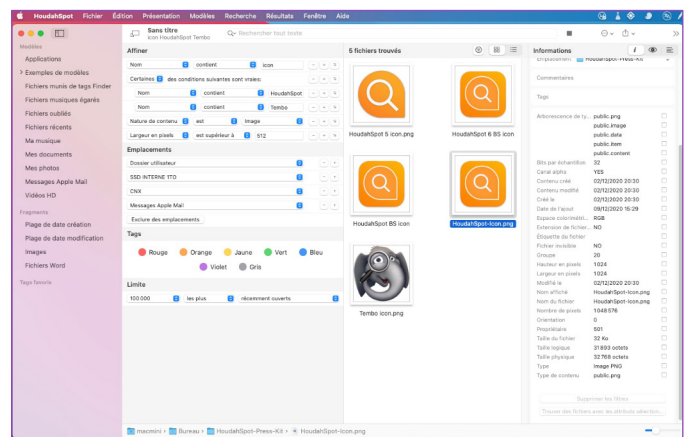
HoudahSpot Fichier Édition Présentation Modèles Recherche Résultats Fenêtre Aide

Sans titre
Icon HoudahSpot Tembo

Rechercher tout texte

Modèles
Applications
> Exemples de modèles
Fichiers munis de tags Finder
Fichiers musiques égarés
Fichiers oubliés
Fichiers récents
Ma musique
Mes documents
Mes photos
Messages Apple Mail
Vidéos HD

Fragments
Plage de date création
Plage de date modification
Images
Fichiers Word

Tags favoris

Affiner
Nom | contient | icon
Certaines des conditions suivantes sont vraies:
Nom | contient | HoudahSpot
Nom | contient | Tembo
Nature de contenu | est | Image
Largeur en pixels | est supérieur à | 512

Emplacements
Dossier utilisateur
SSD INTERNE 1TO
CNX
Messages Apple Mail
Exclure des emplacements

Tags
Rouge Orange Jaune Vert Bleu
Violet Gris

Limite
100 000 | les plus | récemment ouverts

5 fichiers trouvés
HoudahSpot 5 icon.png
HoudahSpot 6 BS icon
HoudahSpot BS icon
HoudahSpot-Icon.png
Tembo icon.png

Informations
Emplacement HoudahSpot-Press-Kit
Commentaires
Tags
Arborescence de ty... public.png
public.image
public.data
public.item
public.content
Bits par échantillon 32
Canal alpha YES
Contenu créé 02/12/2020 20:30
Contenu modifié 02/12/2020 20:30
Créé le 02/12/2020 20:30
Date de l'ajout 09/12/2020 15:29
Espace colorimétri... RGB
Extension de fichier... NO
Étiquette du fichier
Fichier invisible NO
Groupe 20
Hauteur en pixels 1024
Largeur en pixels 1024
Modifié le 02/12/2020 20:30
Nom affiché HoudahSpot-Icon.png
Nom du fichier HoudahSpot-Icon.png
Nombre de pixels 1048576
Orientation 0
Propriétaire 501
Taille du fichier 32 Ko
Taille logique 31 893 octets
Taille physique 32 768 octets
Type Image PNG
Type de contenu public.png
Supprimer les filtres
Trouver des fichiers avec les attributs sélection...

macmini > Bureau > HoudahSpot-Press-Kit > HoudahSpot-Icon.png